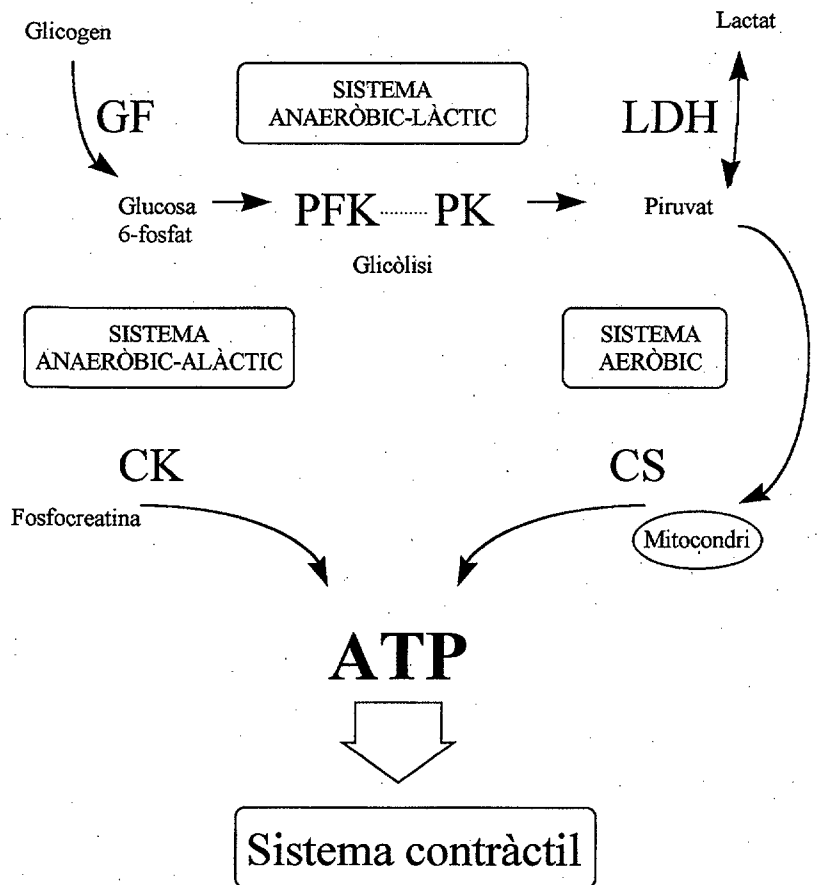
Glicogen

Lactat

SISTEMA ANAERÒBIC-LÀCTIC

GF

LDH

Glucosa 6-fosfat

PFK......... PK

Piruvat

Glicòlisi

SISTEMA ANAERÒBIC-ALÀCTIC

SISTEMA AERÒBIC

CK

CS

Fosfocreatina

Mitocondri

ATP

Sistema contràctil